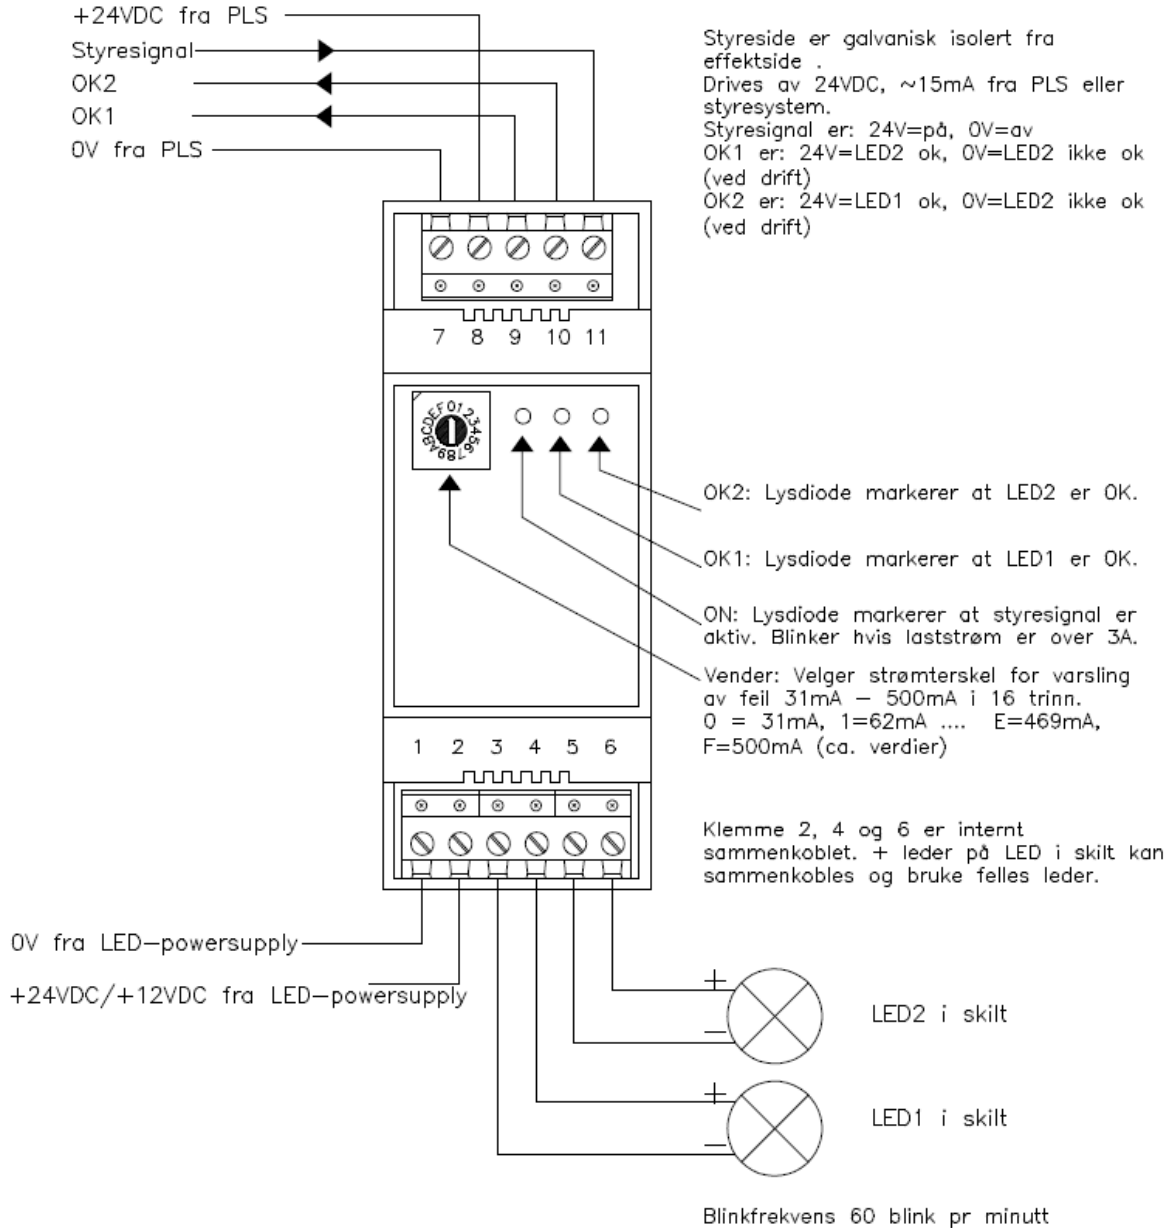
+24VDC fra PLS
Styresignal
OK2
OK1
0V fra PLS

Styreside er galvanisk isolert fra effektside .
Drives av 24VDC, ~15mA fra PLS eller styresystem.
Styresignal er: 24V=på, 0V=av
OK1 er: 24V=LED2 ok, 0V=LED2 ikke ok (ved drift)
OK2 er: 24V=LED1 ok, 0V=LED2 ikke ok (ved drift)

7 8 9 10 11

0123456789ABCDEF

OK2: Lysdiode markerer at LED2 er OK.

OK1: Lysdiode markerer at LED1 er OK.

ON: Lysdiode markerer at styresignal er aktiv. Blinker hvis laststrøm er over 3A.

Vender: Velger strømterskel for varsling av feil 31mA – 500mA i 16 trinn.
0 = 31mA, 1=62mA .... E=469mA, F=500mA (ca. verdier)

1 2 3 4 5 6

Klemme 2, 4 og 6 er internt sammenkoblet. + leder på LED i skilt kan sammenkobles og bruke felles leder.

0V fra LED–powersupply

+24VDC/+12VDC fra LED–powersupply

+
–
LED2 i skilt

+
–
LED1 i skilt

Blinkfrekvens 60 blink pr minutt